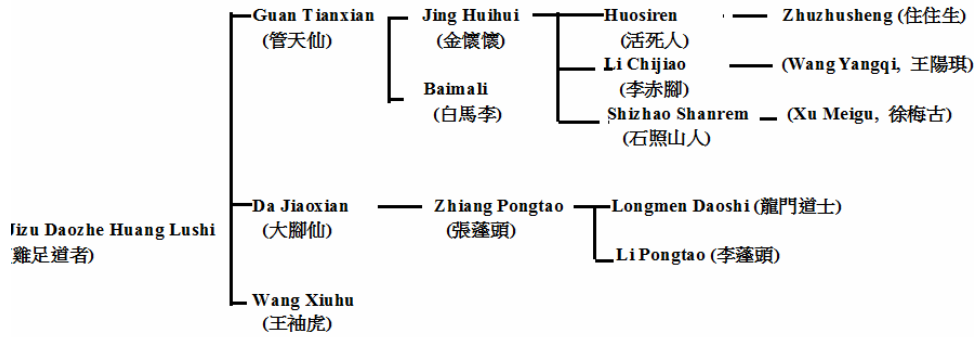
Jizu Daozhe Huang Lushi (雞足道者)

Guan Tianxian (管天仙)

Jing Huihui (金懷懷)

Baimali (白馬李)

Huosiren (活死人)

Zhuzhusheng (住住生)

Li Chijiao (李赤腳)

(Wang Yangqi, 王陽琪)

Shizhao Shanrem (石照山人)

(Xu Meigu, 徐梅古)

Da Jiaoxian (大腳仙)

Zhiang Pongtao (張蓬頭)

Longmen Daoshi (龍門道士)

Li Pongtao (李蓬頭)

Wang Xiuhu (王袖虎)